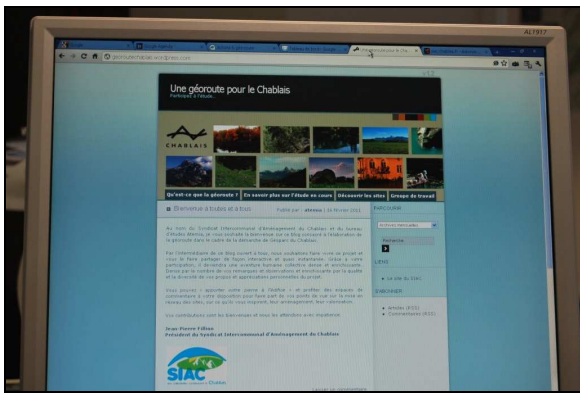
AL1917

georoutechablais.wordpress.com

Une géoroute pour le Chablais

Participez à l'étude...

CHABLAIS

Qu'est-ce que la géoroute ? | En savoir plus sur l'étude en cours | Découvrir les sites | Groupe de travail

Bienvenue à toutes et à tous

Publié par : atemia | 14 février 2011

Jean-Pierre Fillion
Président du Syndicat Intercommunal d'Aménagement du Chablais

SIAC

PARCOURIR

Archives mensuelles

Recherche

LIENS

Le site du SIAC

S'ABONNER

Articles (RSS)
Commentaires (RSS)